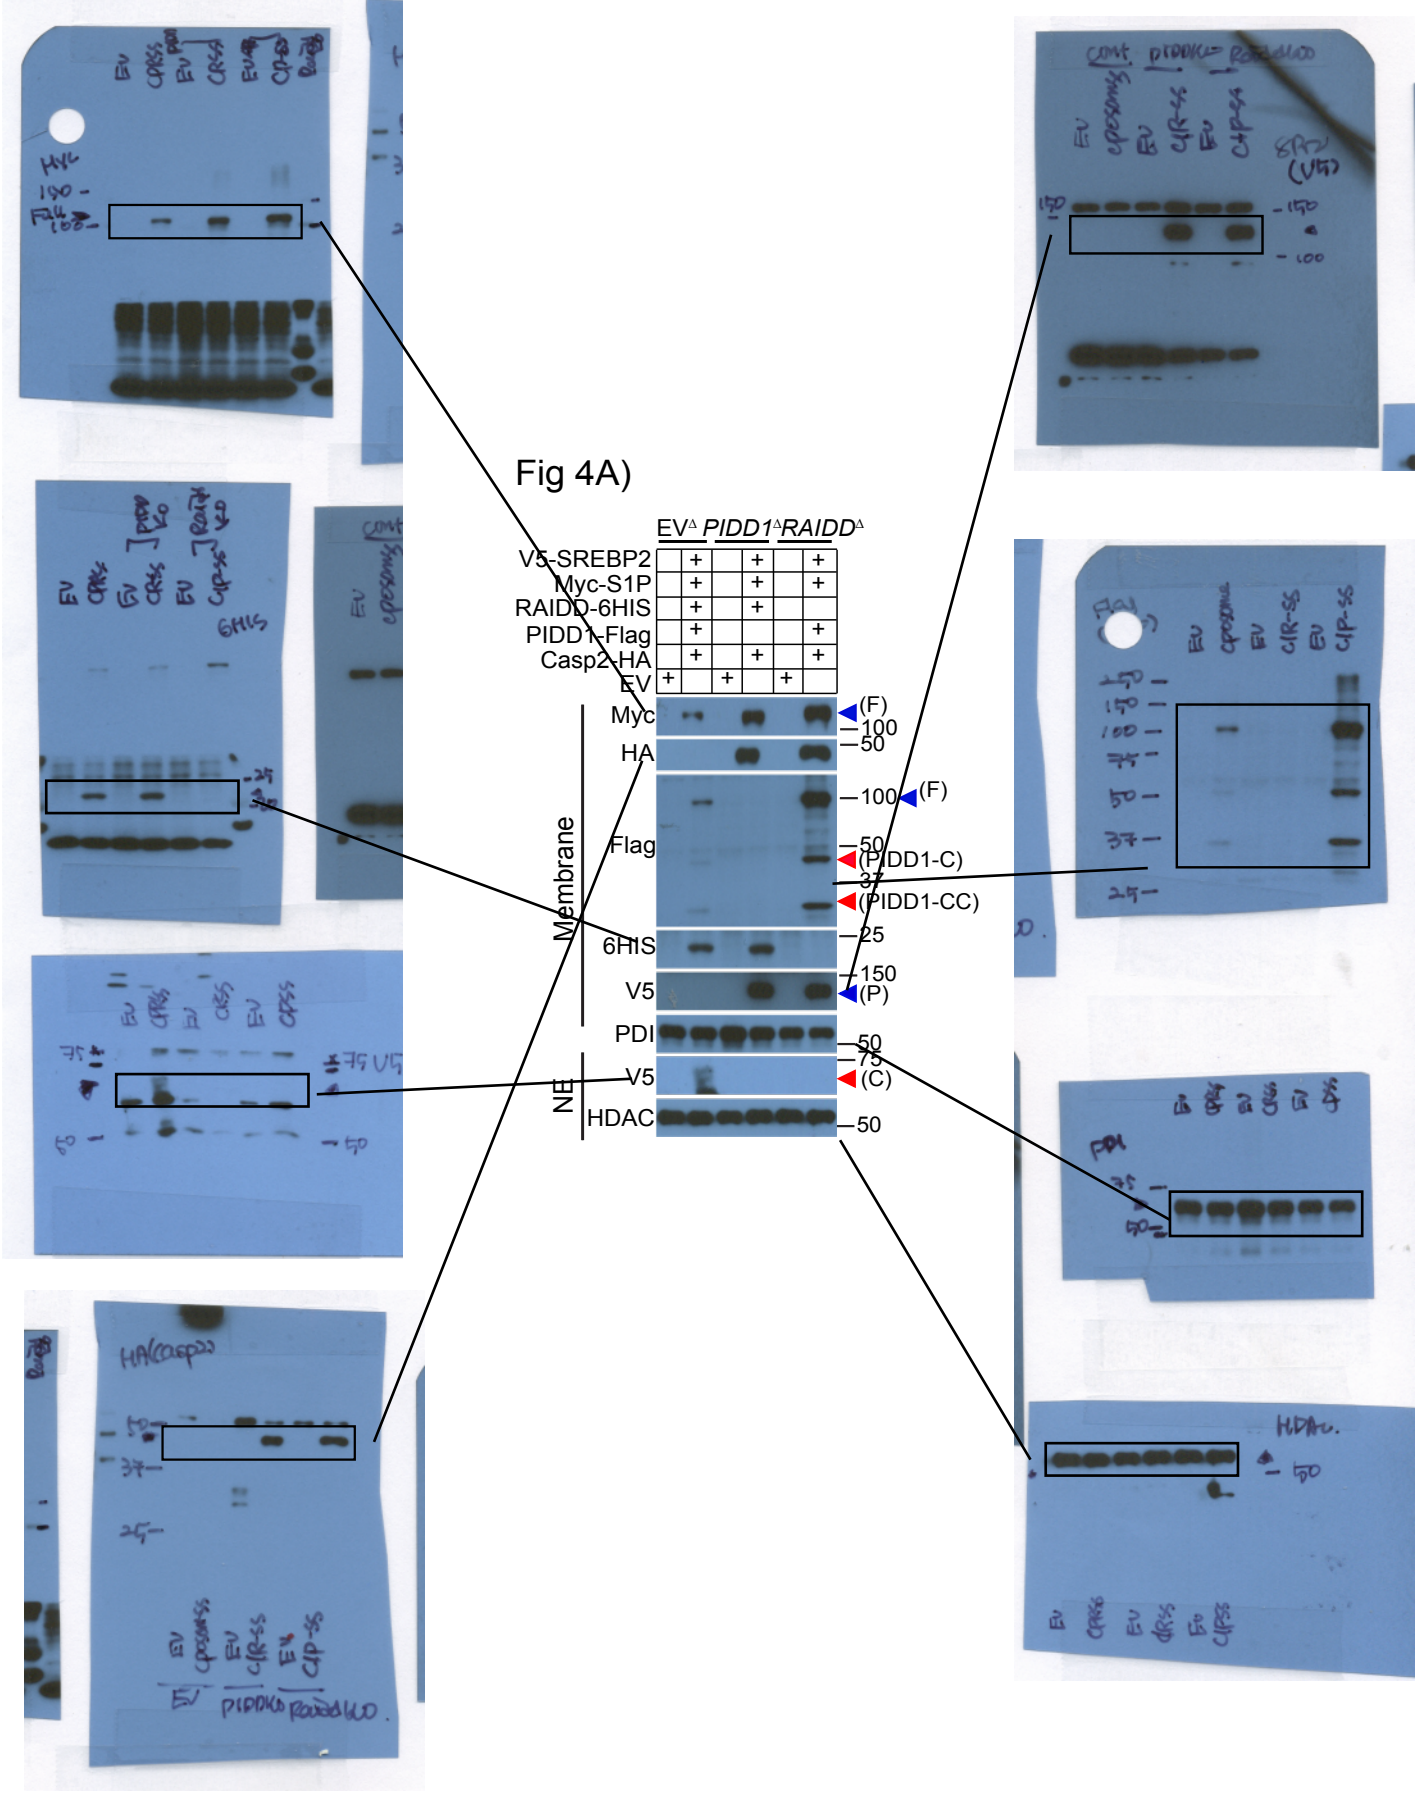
Fig 4A)

EV$^{\Delta}$ PIDD1$^{\Delta}$ RAIDD$^{\Delta}$

| | | | | | | |
|---|---|---|---|---|---|---|
| V5-SREBP2 | | + | | + | | + |
| Myc-S1P | | + | | + | | + |
| RAIDD-6HIS | | + | | + | | |
| PIDD1-Flag | | + | | | | + |
| Casp2-HA | | + | | + | | + |
| EV | + | | + | | + | |

Membrane
Myc (F) 100
HA 50
Flag 100 (F) 50 (PIDD1-C) 37 (PIDD1-CC)
6HIS 25
V5 150 (P)
PDI 50
NE
V5 75 (C)
HDAC 50

Myc
150
Full
100
EV CPSS EV CPSS EV CPSS

EV CPSS EV CPSS EV CPSS
6HIS
25
37

EV CPSS EV CPSS EV CPSS
75 V5
50

HA(Casp2)
50
37
25
EV CPSSS EV CIR-SS EV CIP-SS
EV PIDDKO RaiddKO

cont. PIDDKO RaiddKO
EV CPSS EV CIR-SS EV CIP-SS
SREBP (V5)
150
100

Flag
EV CPSS EV CIR-SS EV CIP-SS
250
150
100
75
50
37
25

PDI
EV CPSS EV CPSS EV CPSS
75
50

HDAC
50
EV CPSS EV CPSS EV CPSS